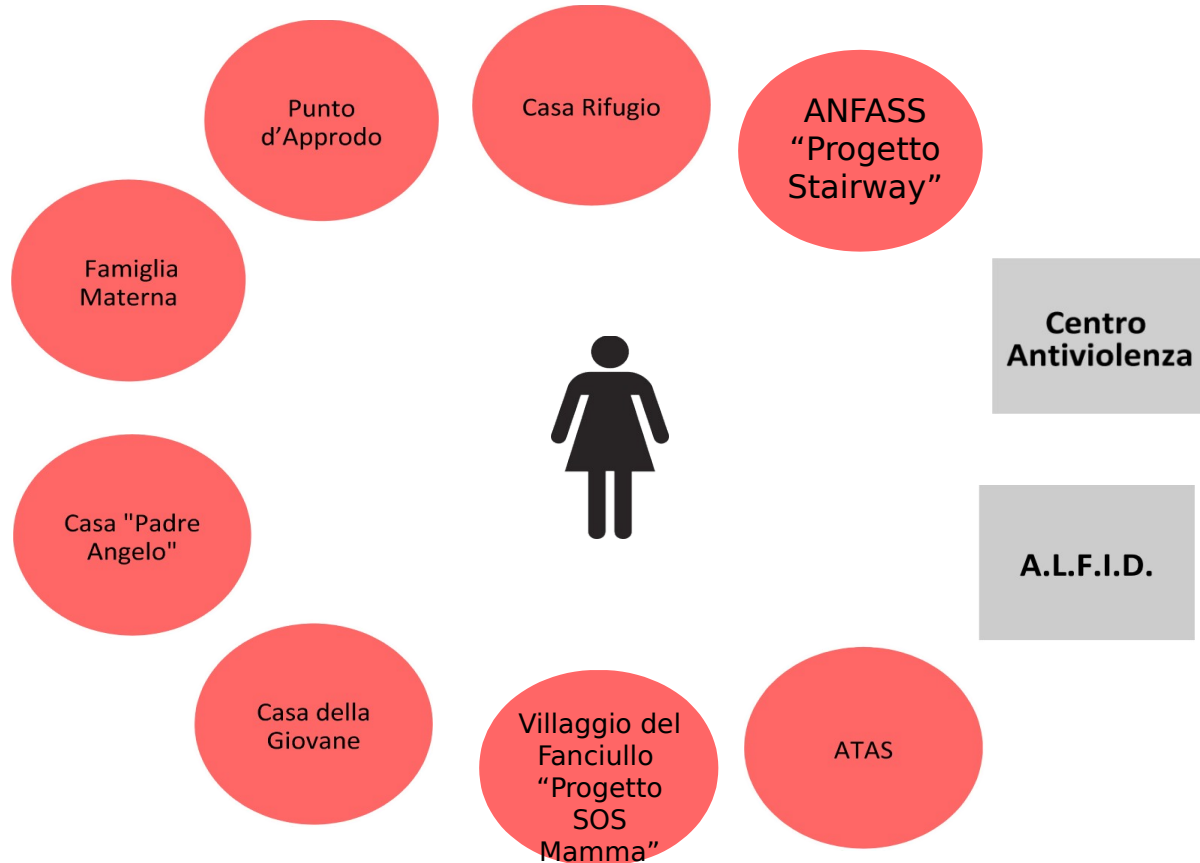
Punto d’Approdo

Casa Rifugio

ANFASS “Progetto Stairway”

Famiglia Materna

Centro Antiviolenza

Casa "Padre Angelo"

A.L.F.I.D.

Casa della Giovane

Villaggio del Fanciullo “Progetto SOS Mamma”

ATAS